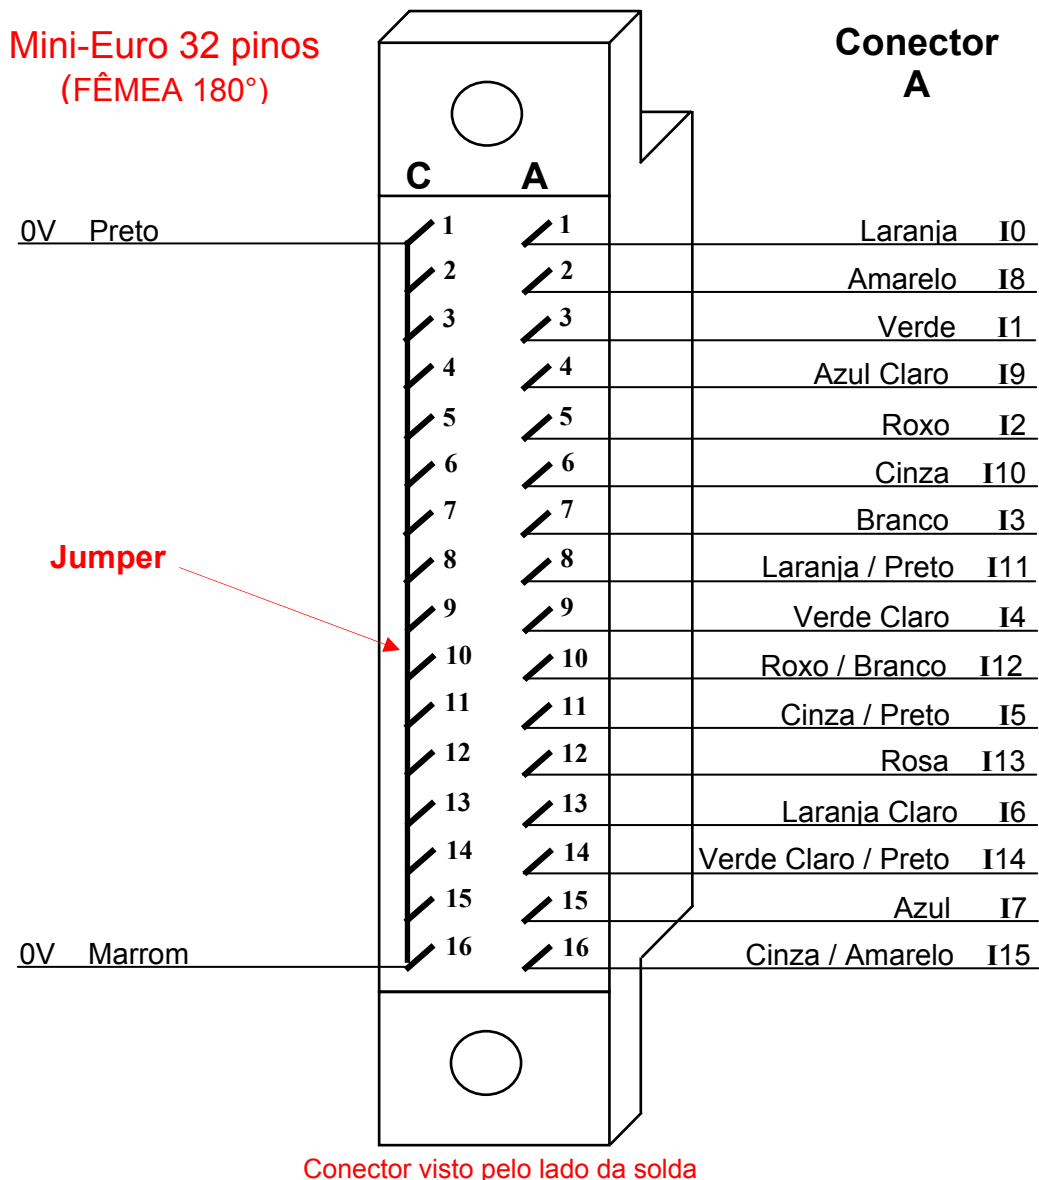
Mini-Euro 32 pinos
(FÊMEA 180°)

Conector
A

C A

0V Preto

Jumper

0V Marrom

| C | A | | |
|---|---|---|---|
| 1 | 1 | Laranja | I0 |
| 2 | 2 | Amarelo | I8 |
| 3 | 3 | Verde | I1 |
| 4 | 4 | Azul Claro | I9 |
| 5 | 5 | Roxo | I2 |
| 6 | 6 | Cinza | I10 |
| 7 | 7 | Branco | I3 |
| 8 | 8 | Laranja / Preto | I11 |
| 9 | 9 | Verde Claro | I4 |
| 10 | 10 | Roxo / Branco | I12 |
| 11 | 11 | Cinza / Preto | I5 |
| 12 | 12 | Rosa | I13 |
| 13 | 13 | Laranja Claro | I6 |
| 14 | 14 | Verde Claro / Preto | I14 |
| 15 | 15 | Azul | I7 |
| 16 | 16 | Cinza / Amarelo | I15 |

Conector visto pelo lado da solda